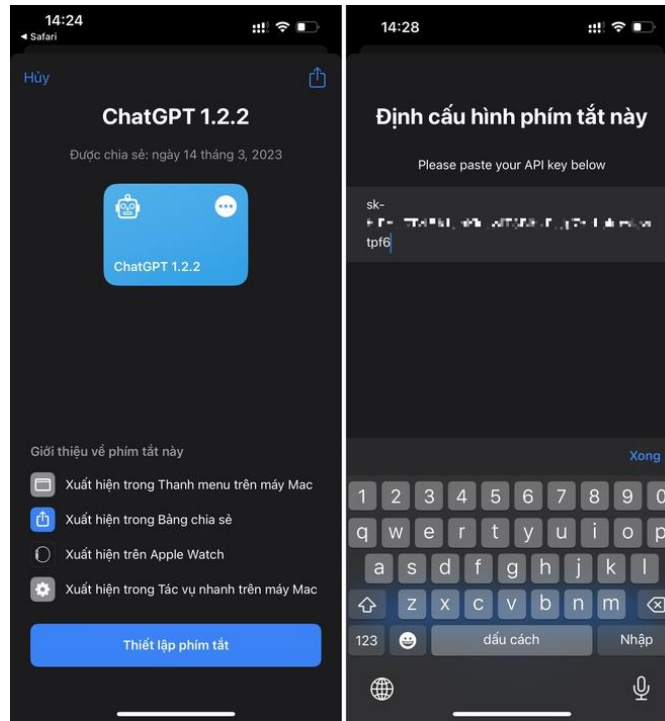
14:24
◂ Safari

Hủy

ChatGPT 1.2.2

Được chia sẻ: ngày 14 tháng 3, 2023

ChatGPT 1.2.2

Giới thiệu về phím tắt này

Xuất hiện trong Thanh menu trên máy Mac

Xuất hiện trong Bảng chia sẻ

Xuất hiện trên Apple Watch

Xuất hiện trong Tác vụ nhanh trên máy Mac

Thiết lập phím tắt

14:28

Định cấu hình phím tắt này

Please paste your API key below

sk-
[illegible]
tpf6

Xong

1 2 3 4 5 6 7 8 9 0
q w e r t y u i o p
a s d f g h j k l
z x c v b n m
123 dấu cách Nhập